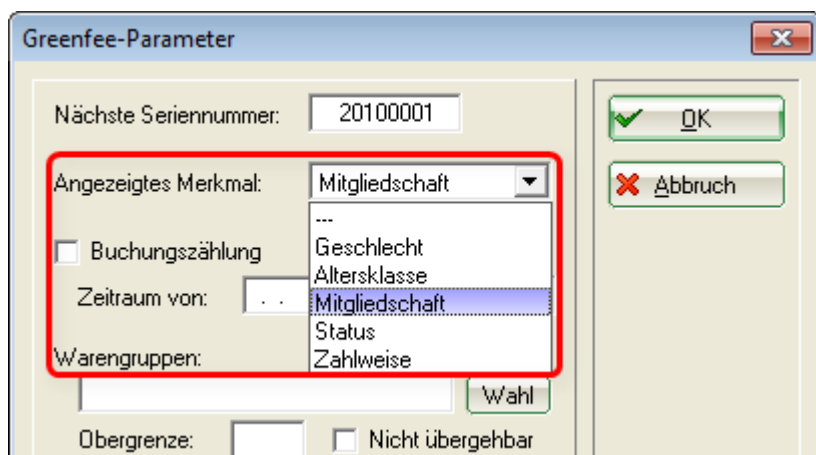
Greenfee-Parameter

Nächste Seriennummer: 20100001

OK

Abbruch

Angezeigtes Merkmal: Mitgliedschaft

---
Geschlecht
Altersklasse
Mitgliedschaft
Status
Zahlweise

Buchungszählung

Zeitraum von: . .

Warengruppen:

Wahl

Obergrenze:

Nicht übergehbar